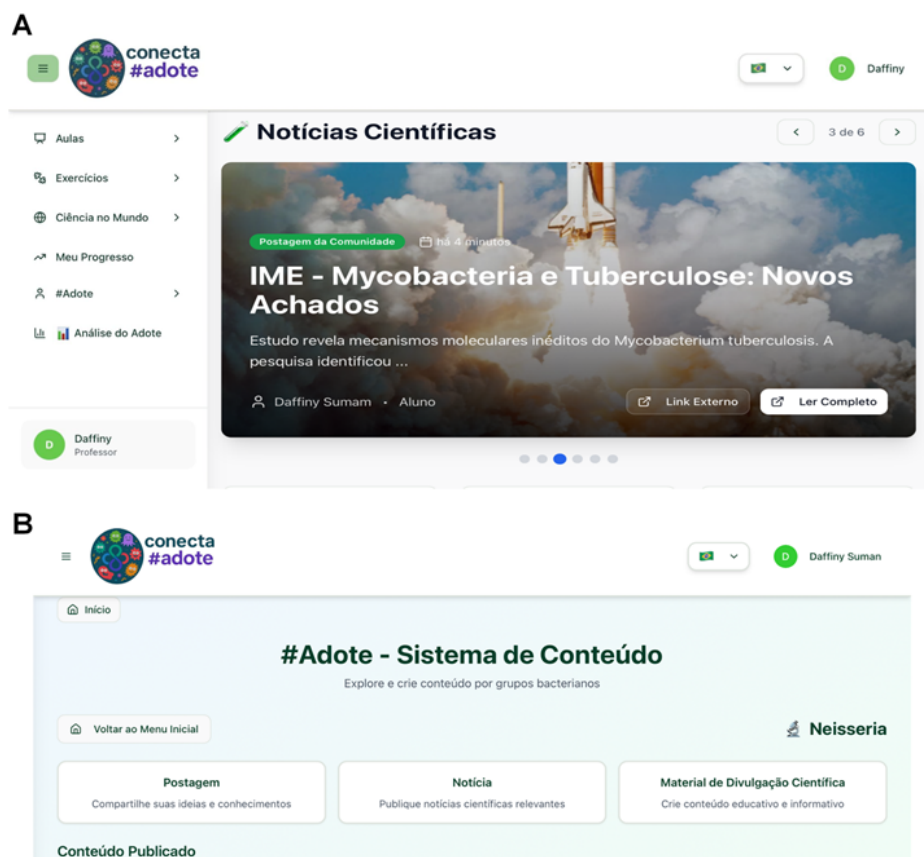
A

conecta
#adote

D Daffiny

Aulas
Exercícios
Ciência no Mundo
Meu Progresso
#Adote
Análise do Adote

D Daffiny
Professor

Notícias Científicas

3 de 6

Postagem da Comunidade há 4 minutos

IME - Mycobacteria e Tuberculose: Novos Achados

Estudo revela mecanismos moleculares inéditos do Mycobacterium tuberculosis. A pesquisa identificou ...

Daffiny Sumam • Aluno

Link Externo
Ler Completo

B

conecta
#adote

D Daffiny Suman

Início

#Adote - Sistema de Conteúdo

Explore e crie conteúdo por grupos bacterianos

Voltar ao Menu Inicial

Neisseria

Postagem
Compartilhe suas ideias e conhecimentos

Notícia
Publique notícias científicas relevantes

Material de Divulgação Científica
Crie conteúdo educativo e informativo

Conteúdo Publicado